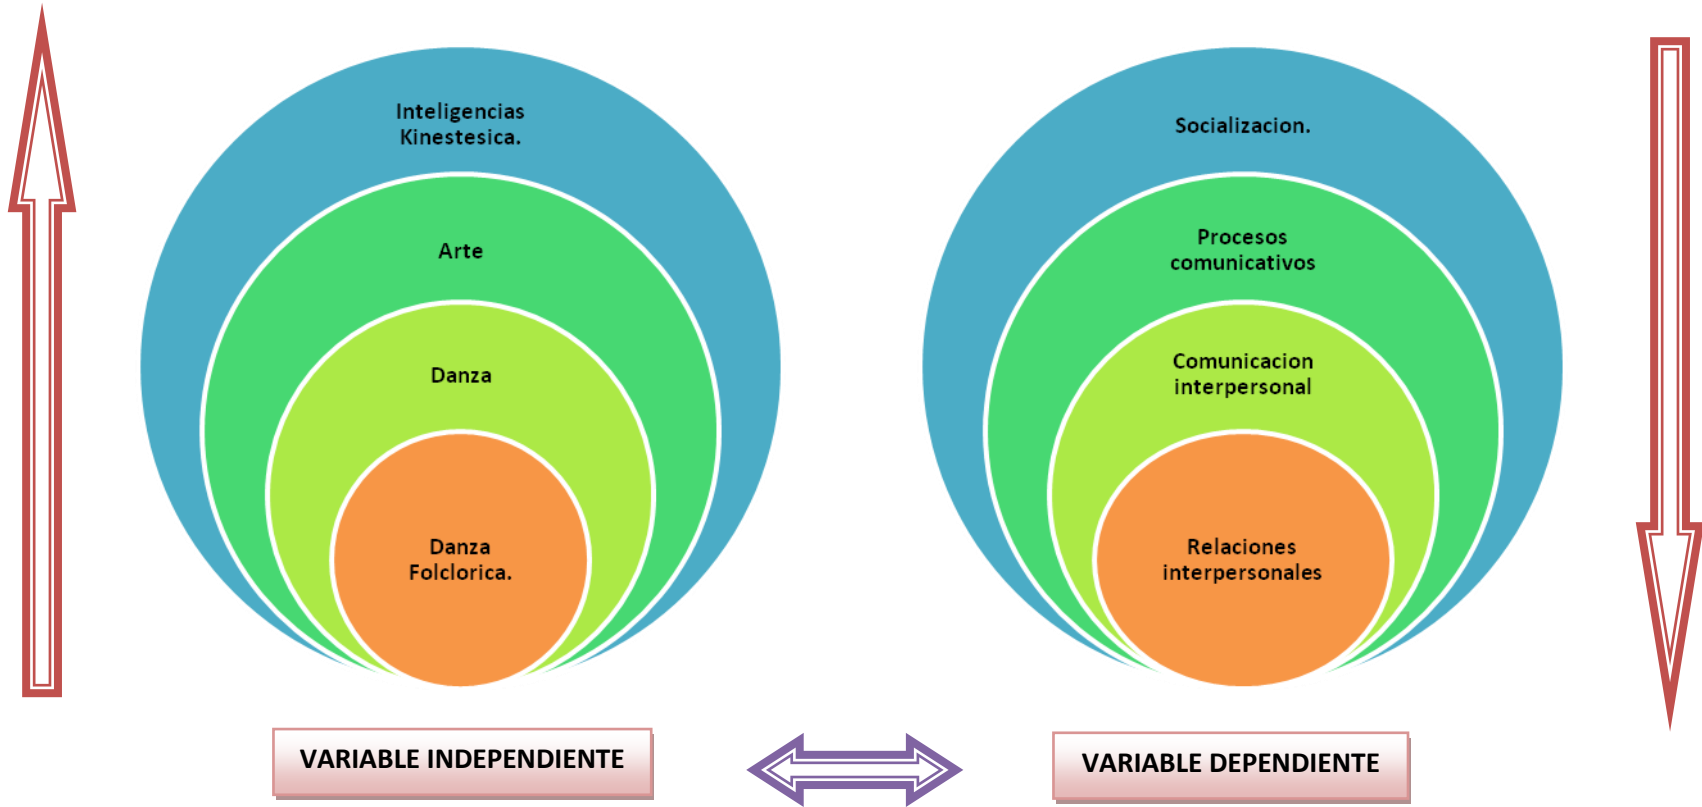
Inteligencias Kinestesica.

Arte

Danza

Danza Folclorica.

Socializacion.

Procesos comunicativos

Comunicacion interpersonal

Relaciones interpersonales

VARIABLE INDEPENDIENTE

VARIABLE DEPENDIENTE